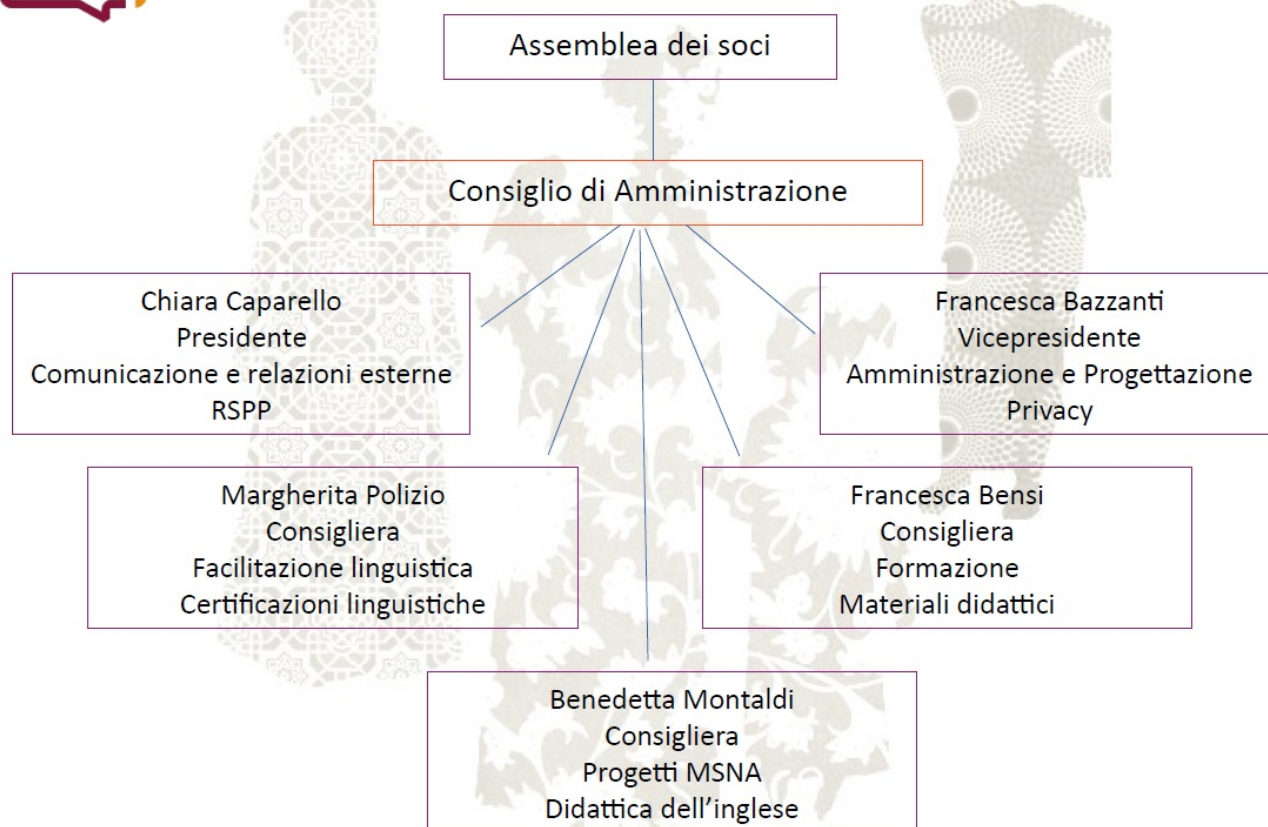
Assemblea dei soci

Consiglio di Amministrazione

Chiara Caparello
Presidente
Comunicazione e relazioni esterne
RSPP

Francesca Bazzanti
Vicepresidente
Amministrazione e Progettazione
Privacy

Margherita Polizio
Consigliera
Facilitazione linguistica
Certificazioni linguistiche

Francesca Bensi
Consigliera
Formazione
Materiali didattici

Benedetta Montaldi
Consigliera
Progetti MSNA
Didattica dell'inglese